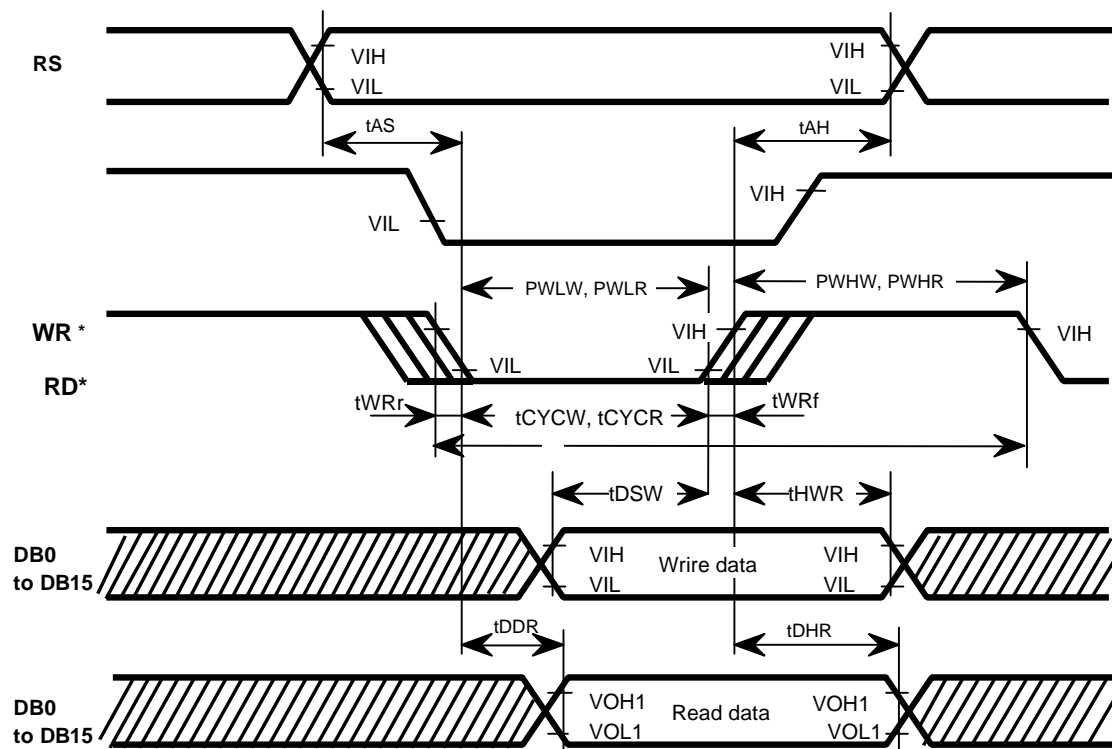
RS

VIH
VIL
VIH
VIL

tAS
tAH

VIH
VIL

PWLW, PWLR
PWHW, PWHR

WR *
RD*

VIH
VIL
VIL
VIH
VIH

tWRr
tCYCW, tCYCR
tWRf

tDSW
tHWR

DB0 to DB15

VIH
VIL
Wrire data
VIH
VIL

tDDR
tDHR

DB0 to DB15

VOH1
VOL1
Read data
VOH1
VOL1